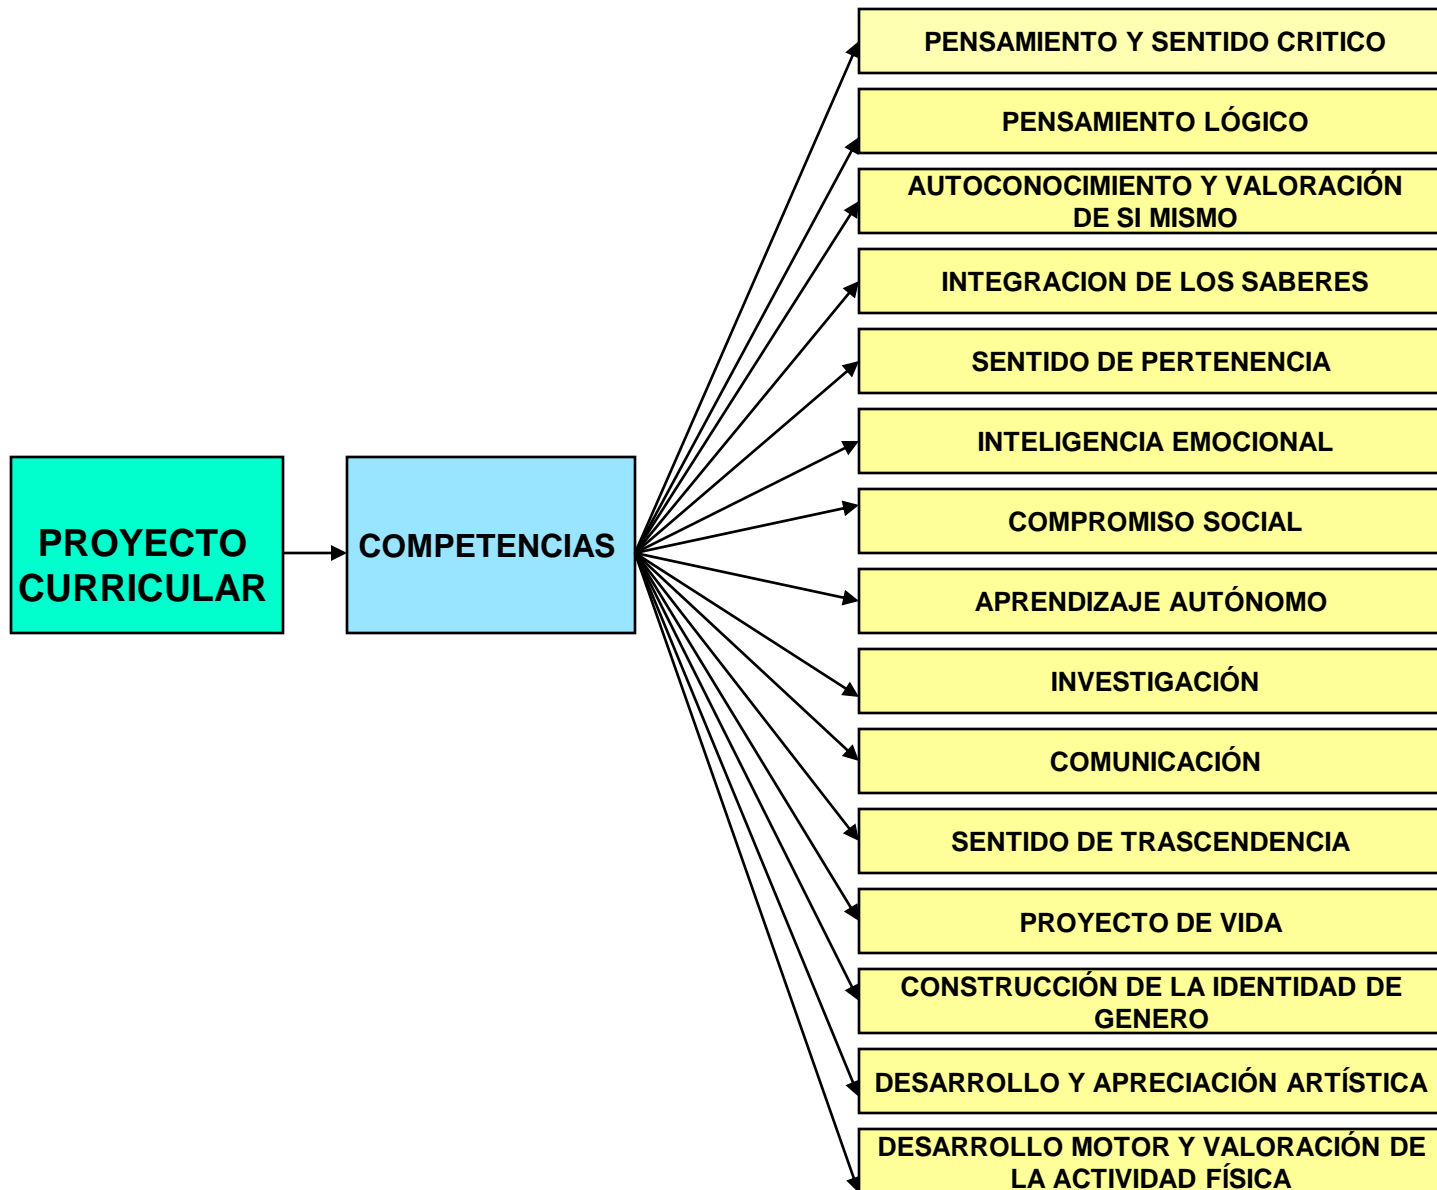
PROYECTO CURRICULAR

COMPETENCIAS

PENSAMIENTO Y SENTIDO CRITICO

PENSAMIENTO LÓGICO

AUTOCONOCIMIENTO Y VALORACIÓN DE SI MISMO

INTEGRACION DE LOS SABERES

SENTIDO DE PERTENENCIA

INTELIGENCIA EMOCIONAL

COMPROMISO SOCIAL

APRENDIZAJE AUTÓNOMO

INVESTIGACIÓN

COMUNICACIÓN

SENTIDO DE TRASCENDENCIA

PROYECTO DE VIDA

CONSTRUCCIÓN DE LA IDENTIDAD DE GENERO

DESARROLLO Y APRECIACIÓN ARTÍSTICA

DESARROLLO MOTOR Y VALORACIÓN DE LA ACTIVIDAD FÍSICA